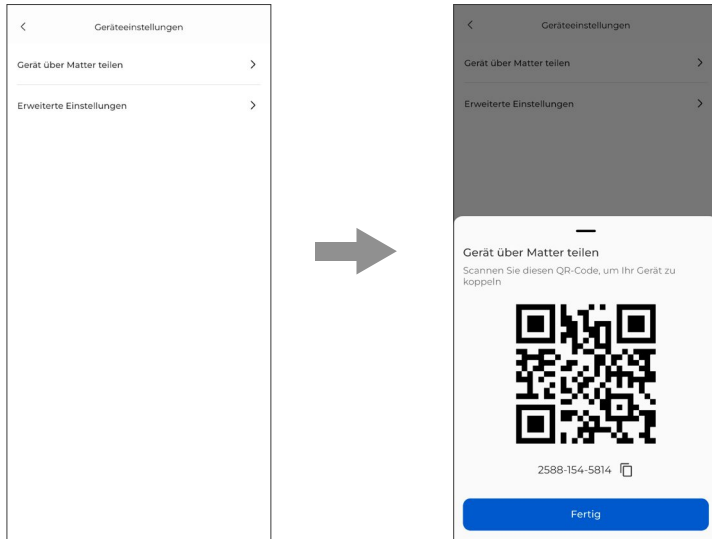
<
Geräteeinstellungen

Gerät über Matter teilen >

Erweiterte Einstellungen >

<
Geräteeinstellungen

Gerät über Matter teilen >

Erweiterte Einstellungen >

Gerät über Matter teilen

Scannen Sie diesen QR-Code, um Ihr Gerät zu koppeln

2588-154-5814

Fertig